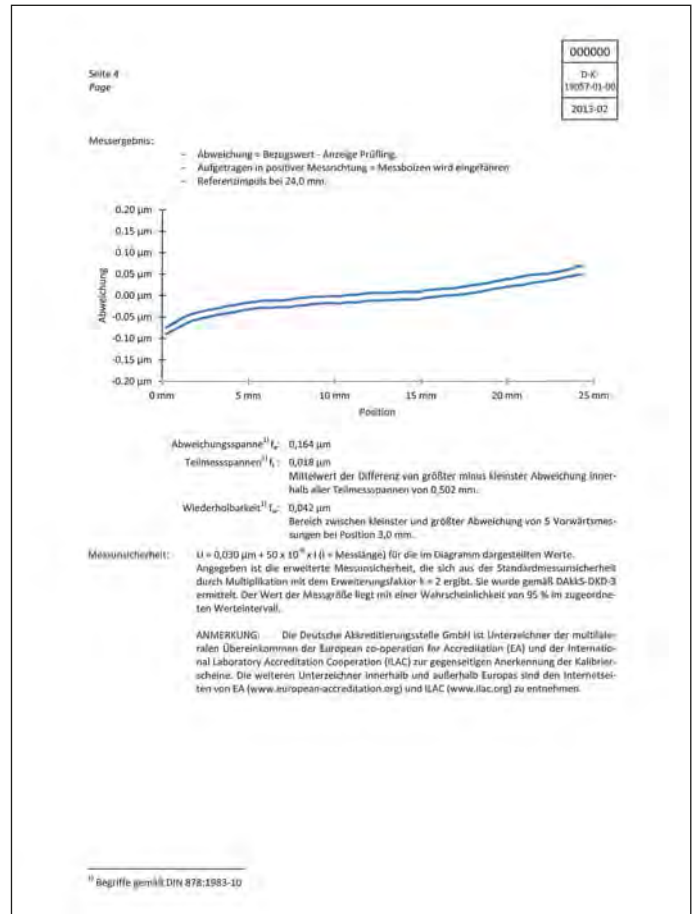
Seite 4
Page

| 000000 |
|---|
| D-K-19057-01-00 |
| 2013-02 |

Messergebnis:
– Abweichung = Bezugswert - Anzeige Prüfling.
– Aufgetragen in positiver Messrichtung = Messbolzen wird eingefahren
– Referenzimpuls bei 24,0 mm.

0.20 µm
0.15 µm
0.10 µm
0.05 µm
0.00 µm
-0.05 µm
-0.10 µm
-0.15 µm
-0.20 µm
Abweichung
0 mm
5 mm
10 mm
15 mm
20 mm
25 mm
Position

Abweichungsspanne$^{1)}$ $f_e$: 0,164 µm

Teilmessspannen$^{1)}$ $f_t$: 0,018 µm
Mittelwert der Differenz von größter minus kleinster Abweichung innerhalb aller Teilmessspannen von 0,502 mm.

Wiederholbarkeit$^{1)}$ $f_w$: 0,042 µm
Bereich zwischen kleinster und größter Abweichung von 5 Vorwärtsmessungen bei Position 3,0 mm.

Messunsicherheit: U = 0,030 µm + 50 x $10^{-6}$ x l (l = Messlänge) für die im Diagramm dargestellten Werte.
Angegeben ist die erweiterte Messunsicherheit, die sich aus der Standardmessunsicherheit durch Multiplikation mit dem Erweiterungsfaktor k = 2 ergibt. Sie wurde gemäß DAkkS-DKD-3 ermittelt. Der Wert der Messgröße liegt mit einer Wahrscheinlichkeit von 95 % im zugeordneten Werteintervall.

ANMERKUNG: Die Deutsche Akkreditierungsstelle GmbH ist Unterzeichner der multilateralen Übereinkommen der European co-operation for Accreditation (EA) und der International Laboratory Accreditation Cooperation (ILAC) zur gegenseitigen Anerkennung der Kalibrierscheine. Die weiteren Unterzeichner innerhalb und außerhalb Europas sind den Internetseiten von EA (www.european-accreditation.org) und ILAC (www.ilac.org) zu entnehmen.

$^{1)}$ Begriffe gemäß DIN 878:1983-10